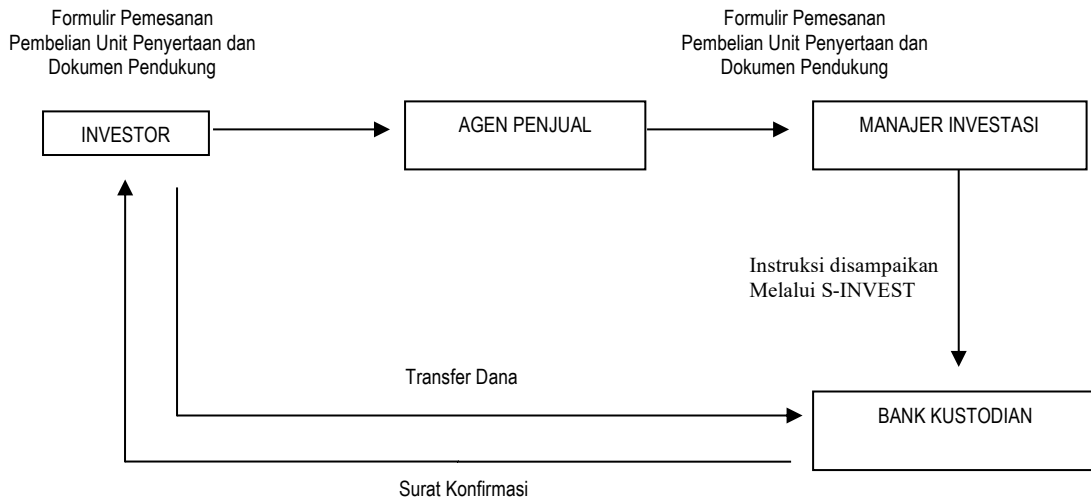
Formulir Pemesanan Pembelian Unit Penyertaan dan Dokumen Pendukung

Formulir Pemesanan Pembelian Unit Penyertaan dan Dokumen Pendukung

INVESTOR

AGEN PENJUAL

MANAJER INVESTASI

Instruksi disampaikan Melalui S-INVEST

Transfer Dana

BANK KUSTODIAN

Surat Konfirmasi